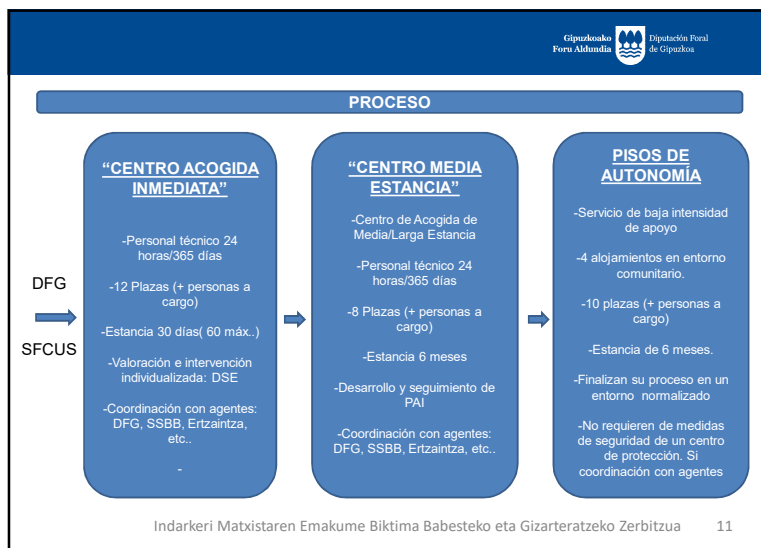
Gipuzkoako Foru Aldundia Diputación Foral de Gipuzkoa

PROCESO

DFG

SFCUS

"CENTRO ACOGIDA INMEDIATA"

-Personal técnico 24 horas/365 días

-12 Plazas (+ personas a cargo)

-Estancia 30 días( 60 máx..)

-Valoración e intervención individualizada: DSE

-Coordinación con agentes: DFG, SSBB, Ertzaintza, etc..

-

"CENTRO MEDIA ESTANCIA"

-Centro de Acogida de Media/Larga Estancia

-Personal técnico 24 horas/365 días

-8 Plazas (+ personas a cargo)

-Estancia 6 meses

-Desarrollo y seguimiento de PAI

-Coordinación con agentes: DFG, SSBB, Ertzaintza, etc..

PISOS DE AUTONOMÍA

-Servicio de baja intensidad de apoyo

-4 alojamientos en entorno comunitario.

-10 plazas (+ personas a cargo)

-Estancia de 6 meses.

-Finalizan su proceso en un entorno normalizado

-No requieren de medidas de seguridad de un centro de protección. Si coordinación con agentes

Indarkeri Matxistaren Emakume Biktima Babesteko eta Gizarteratzeko Zerbitzua 11